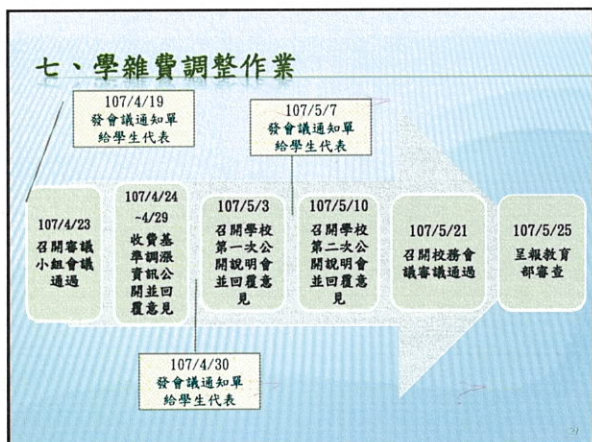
七、學雜費調整作業

107/4/19
發會議通知單
給學生代表

107/5/7
發會議通知單
給學生代表

107/4/23
召開審議小組會議通過

107/4/24
~4/29
收費基準調漲資訊公開並回覆意見

107/5/3
召開學校第一次公開說明會並回覆意見

107/5/10
召開學校第二次公開說明會並回覆意見

107/5/21
召開校務會議審議通過

107/5/25
呈報教育部審查

107/4/30
發會議通知單
給學生代表